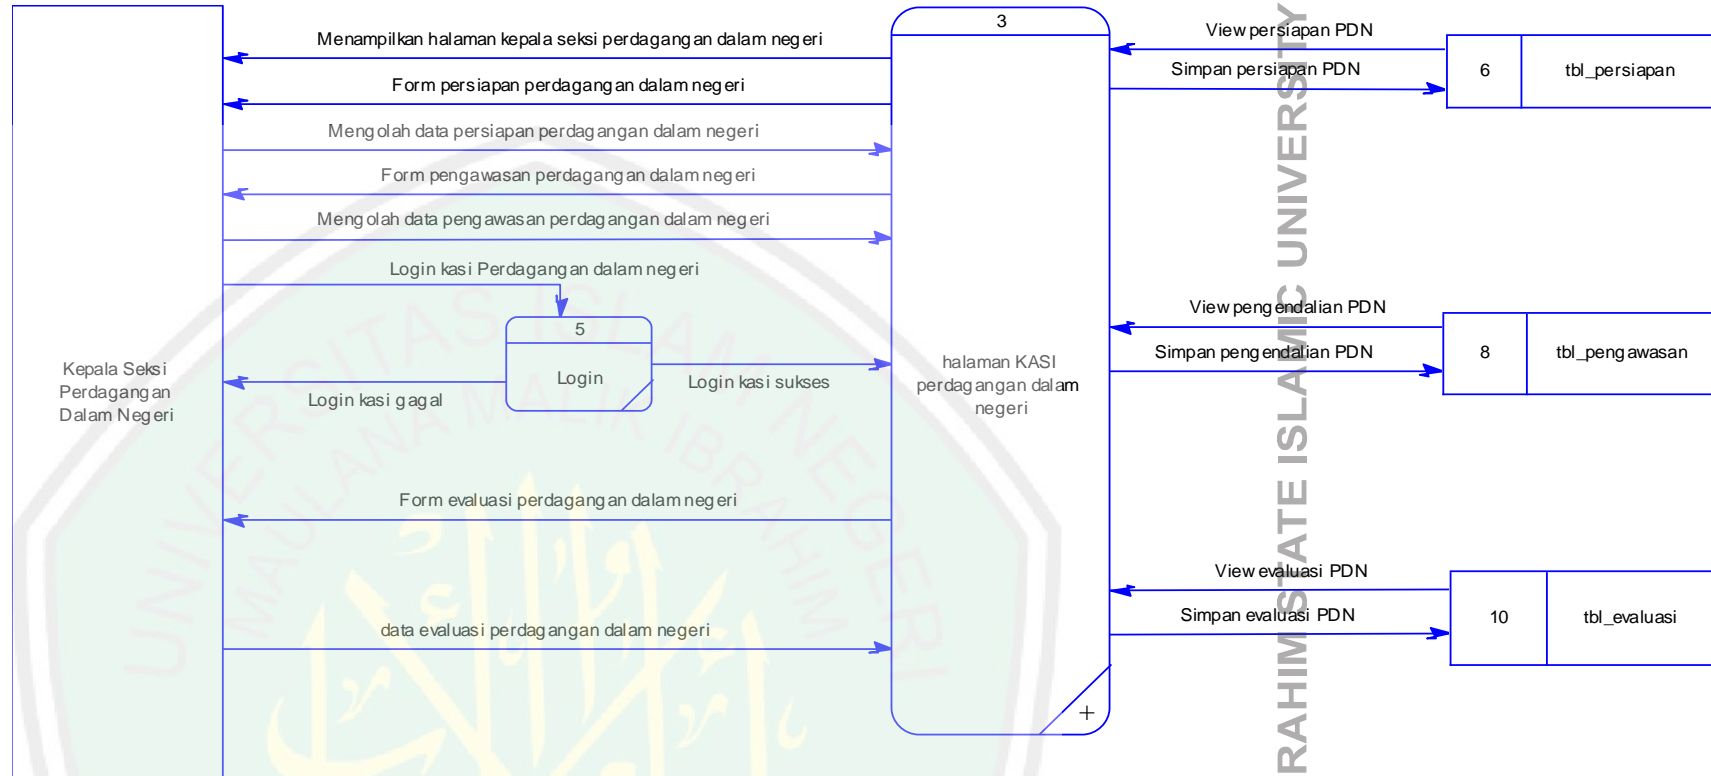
Menampilkan halaman kepala seksi perdagangan dalam negeri

Form persiapan perdagangan dalam negeri

Mengolah data persiapan perdagangan dalam negeri

Form pengawasan perdagangan dalam negeri

Mengolah data pengawasan perdagangan dalam negeri

Login kasi Perdagangan dalam negeri

5

Login

Login kasi sukses

Login kasi gagal

Kepala Seksi Perdagangan Dalam Negeri

3

halaman KASI perdagangan dalam negeri

Form evaluasi perdagangan dalam negeri

data evaluasi perdagangan dalam negeri

+

View persiapan PDN

Simpan persiapan PDN

| 6 | tbl_persiapan |
|---|---|

View pengendalian PDN

Simpan pengendalian PDN

| 8 | tbl_pengawasan |
|---|---|

View evaluasi PDN

Simpan evaluasi PDN

| 10 | tbl_evaluasi |
|---|---|

UNIVERSITAS ISLAM NEGERI MAULANA MALIK IBRAHIM

RAHIM STATE ISLAMIC UNIVERSITY